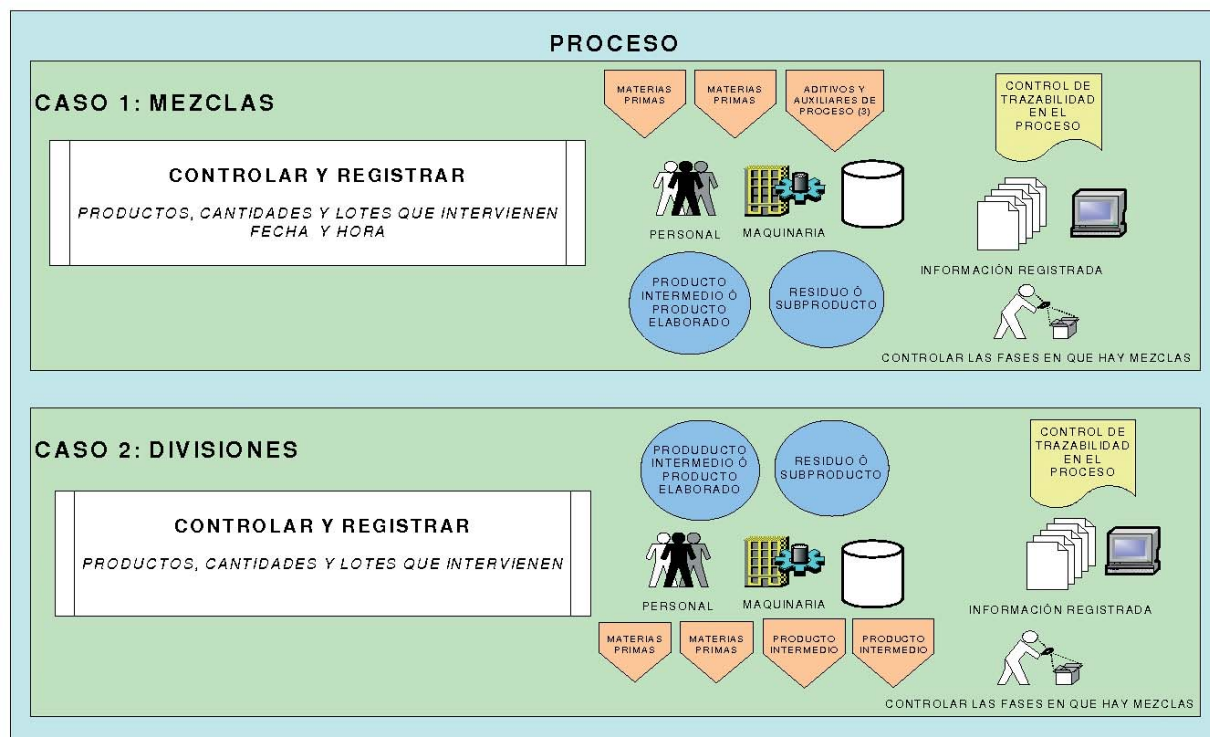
PROCESO

CASO 1: MEZCLAS

MATERIAS PRIMAS

MATERIAS PRIMAS

ADITIVOS Y AUXILIARES DE PROCESO (3)

CONTROL DE TRAZABILIDAD EN EL PROCESO

CONTROLAR Y REGISTRAR

PRODUCTOS, CANTIDADES Y LOTES QUE INTERVIENEN FECHA Y HORA

PERSONAL

MAQUINARIA

INFORMACIÓN REGISTRADA

PRODUCTO INTERMEDIO Ó PRODUCTO ELABORADO

RESIDUO Ó SUBPRODUCTO

CONTROLAR LAS FASES EN QUE HAY MEZCLAS

CASO 2: DIVISIONES

PRODUDUCTO INTERMEDIO Ó PRODUCTO ELABORADO

RESIDUO Ó SUBPRODUCTO

CONTROL DE TRAZABILIDAD EN EL PROCESO

CONTROLAR Y REGISTRAR

PRODUCTOS, CANTIDADES Y LOTES QUE INTERVIENEN

PERSONAL

MAQUINARIA

INFORMACIÓN REGISTRADA

MATERIAS PRIMAS

MATERIAS PRIMAS

PRODUCTO INTERMEDIO

PRODUCTO INTERMEDIO

CONTROLAR LAS FASES EN QUE HAY MEZCLAS